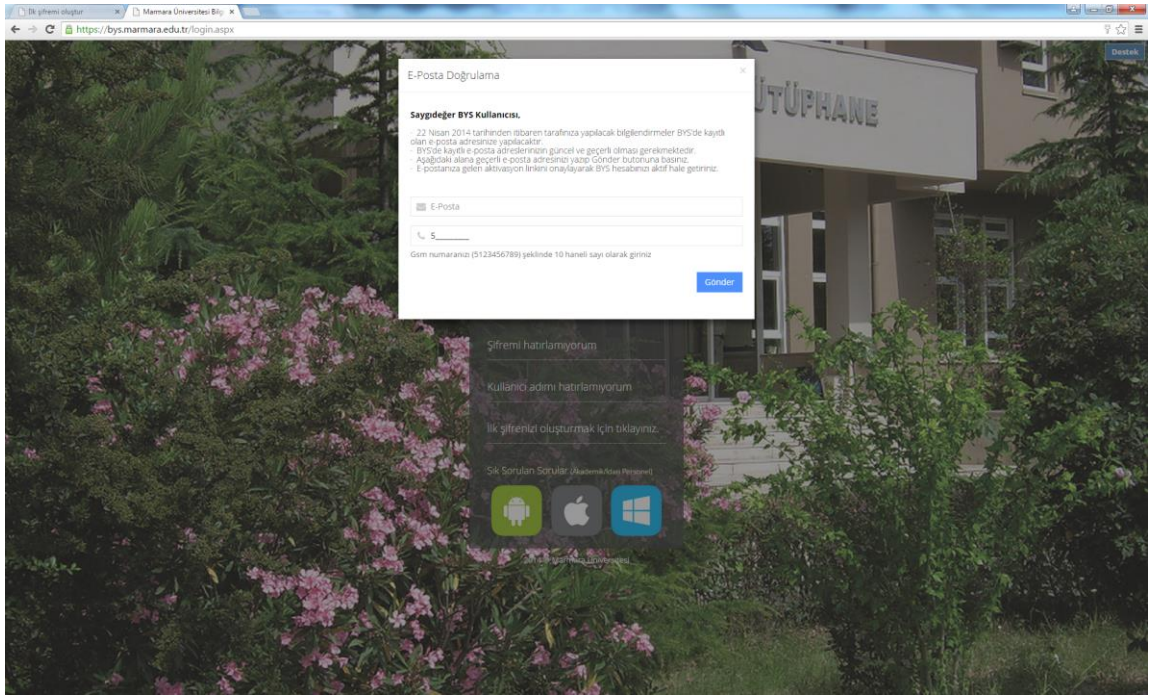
İlk şifremi oluştur
Marmara Üniversitesi Bilg
https://bys.marmara.edu.tr/login.aspx
Destek

KÜTÜPHANE

E-Posta Doğrulama
×
Saygıdeğer BYS Kullanıcısı,
22 Nisan 2014 tarihinden itibaren tarafınıza yapılacak bilgilendirmeler BYS'de kayıtlı olan e-posta adresinize yapılacaktır.
BYS'de kayıtlı e-posta adreslerinizin güncel ve geçerli olması gerekmektedir.
Aşağıdaki alana geçerli e-posta adresinizi yazıp Gönder butonuna basınız.
E-postanıza gelen aktivasyon linkini onaylayarak BYS hesabınızı aktif hale getiriniz.
E-Posta
5_______
Gsm numaranızı (5123456789) şeklinde 10 haneli sayı olarak giriniz
Gönder

Şifremi hatırlamıyorum
Kullanıcı adımı hatırlamıyorum
İlk şifrenizi oluşturmak için tıklayınız.
Sık Sorulan Sorular (Akademik/İdari Personel)
2014 © Marmara Üniversitesi